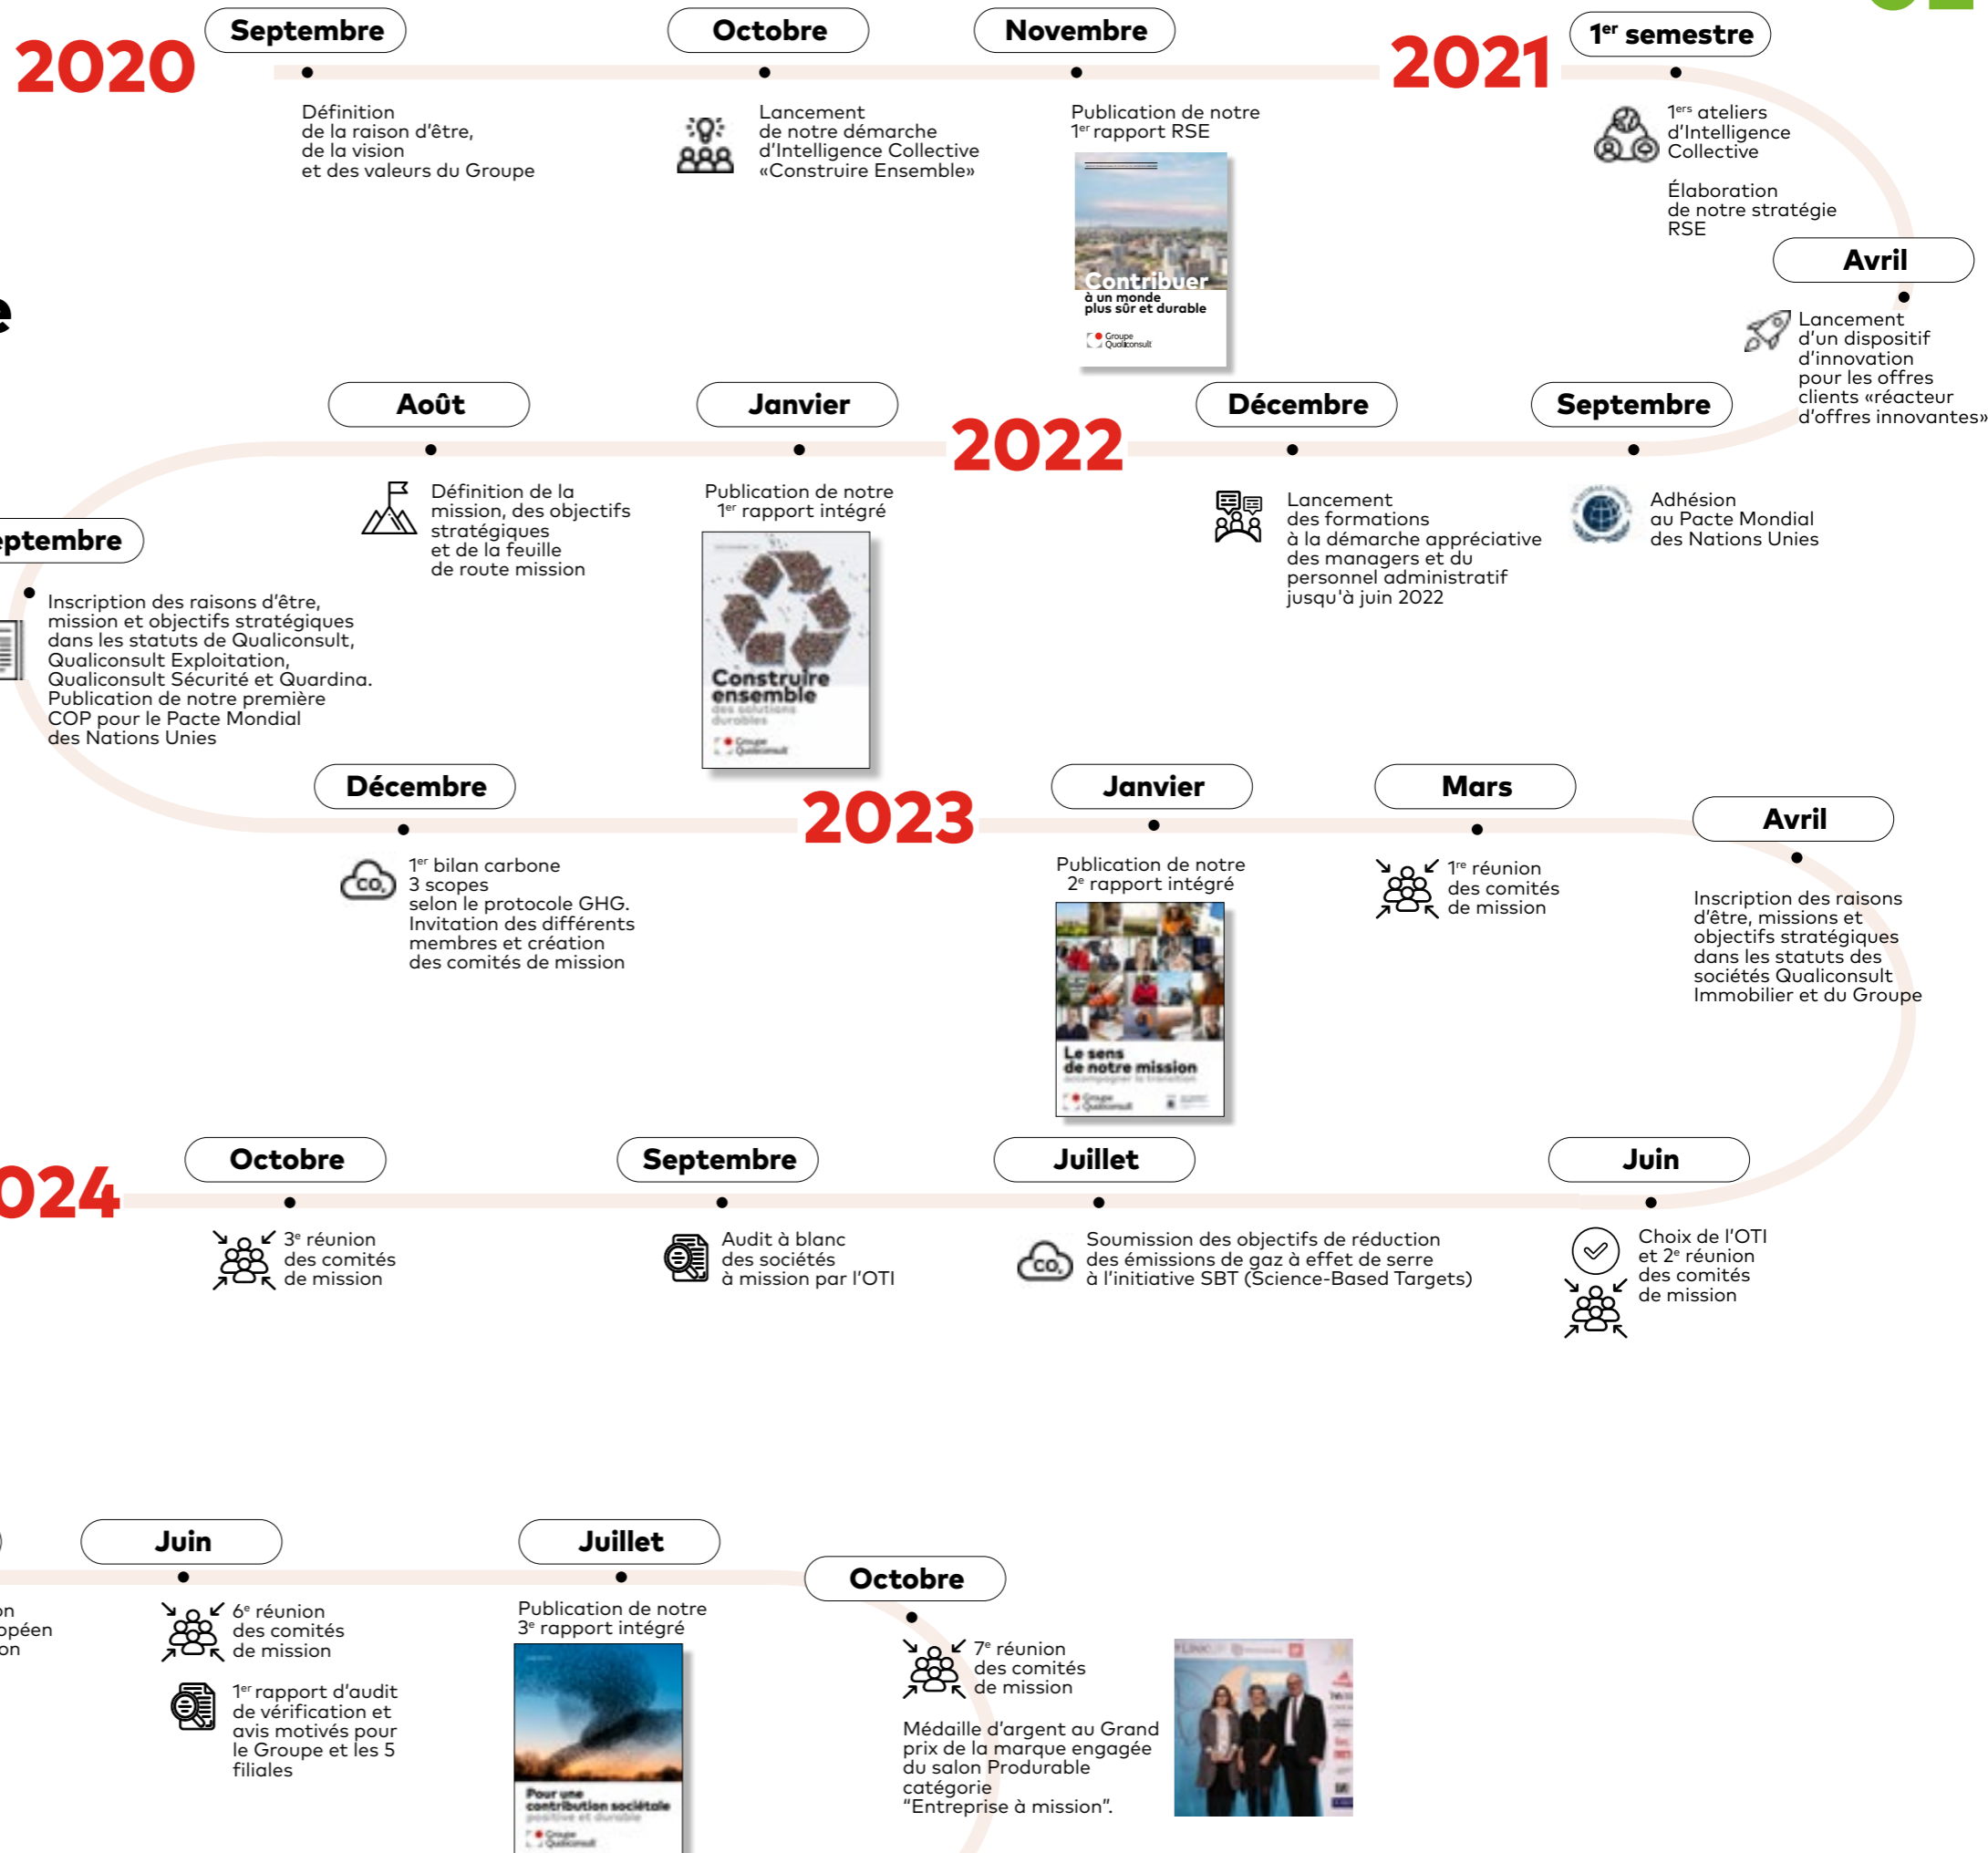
2020

Septembre

Définition de la raison d'être, de la vision et des valeurs du Groupe

Octobre

Lancement de notre démarche d'Intelligence Collective «Construire Ensemble»

Novembre

Publication de notre 1$^{er}$ rapport RSE

Contribuer à un monde plus sûr et durable

Groupe Qualiconsult

2021

1$^{er}$ semestre

1$^{ers}$ ateliers d'Intelligence Collective

Élaboration de notre stratégie RSE

Avril

Lancement d'un dispositif d'innovation pour les offres clients «réacteur d'offres innovantes»

e

Août

Définition de la mission, des objectifs stratégiques et de la feuille de route mission

Janvier

Publication de notre 1$^{er}$ rapport intégré

Construire ensemble des solutions durables

Groupe Qualiconsult

2022

Décembre

Lancement des formations à la démarche appréciative des managers et du personnel administratif jusqu'à juin 2022

Septembre

Adhésion au Pacte Mondial des Nations Unies

ptembre

Inscription des raisons d'être, mission et objectifs stratégiques dans les statuts de Qualiconsult, Qualiconsult Exploitation, Qualiconsult Sécurité et Quardina. Publication de notre première COP pour le Pacte Mondial des Nations Unies

Décembre

$CO_2$

1$^{er}$ bilan carbone 3 scopes selon le protocole GHG. Invitation des différents membres et création des comités de mission

2023

Janvier

Publication de notre 2$^{e}$ rapport intégré

Le sens de notre mission

Groupe Qualiconsult

Mars

1$^{re}$ réunion des comités de mission

Avril

Inscription des raisons d'être, missions et objectifs stratégiques dans les statuts des sociétés Qualiconsult Immobilier et du Groupe

024

Octobre

3$^{e}$ réunion des comités de mission

Septembre

Audit à blanc des sociétés à mission par l'OTI

Juillet

$CO_2$

Soumission des objectifs de réduction des émissions de gaz à effet de serre à l'initiative SBT (Science-Based Targets)

Juin

Choix de l'OTI et 2$^{e}$ réunion des comités de mission

on
opéen
on

Juin

6$^{e}$ réunion des comités de mission

1$^{er}$ rapport d'audit de vérification et avis motivés pour le Groupe et les 5 filiales

Juillet

Publication de notre 3$^{e}$ rapport intégré

Pour une contribution sociétale

Groupe Qualiconsult

Octobre

7$^{e}$ réunion des comités de mission

Médaille d'argent au Grand prix de la marque engagée du salon Produrable catégorie "Entreprise à mission".